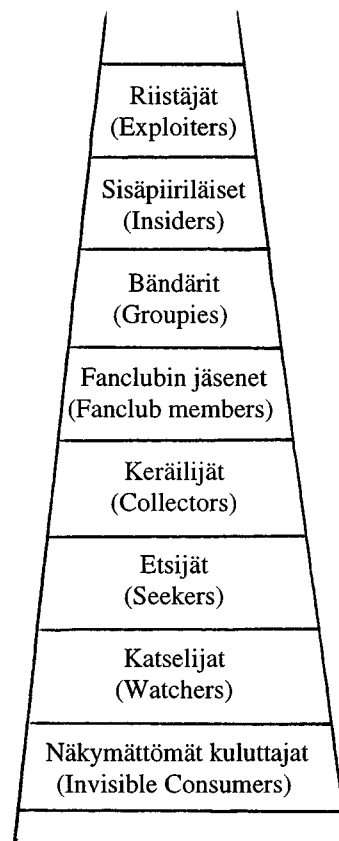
Riistäjät
(Exploiters)

Sisäpiiriläiset
(Insiders)

Bändärit
(Groupies)

Fanclubin jäsenet
(Fanclub members)

Keräilijät
(Collectors)

Etsijät
(Seekers)

Katselijat
(Watchers)

Näkymättömät kuluttajat
(Invisible Consumers)